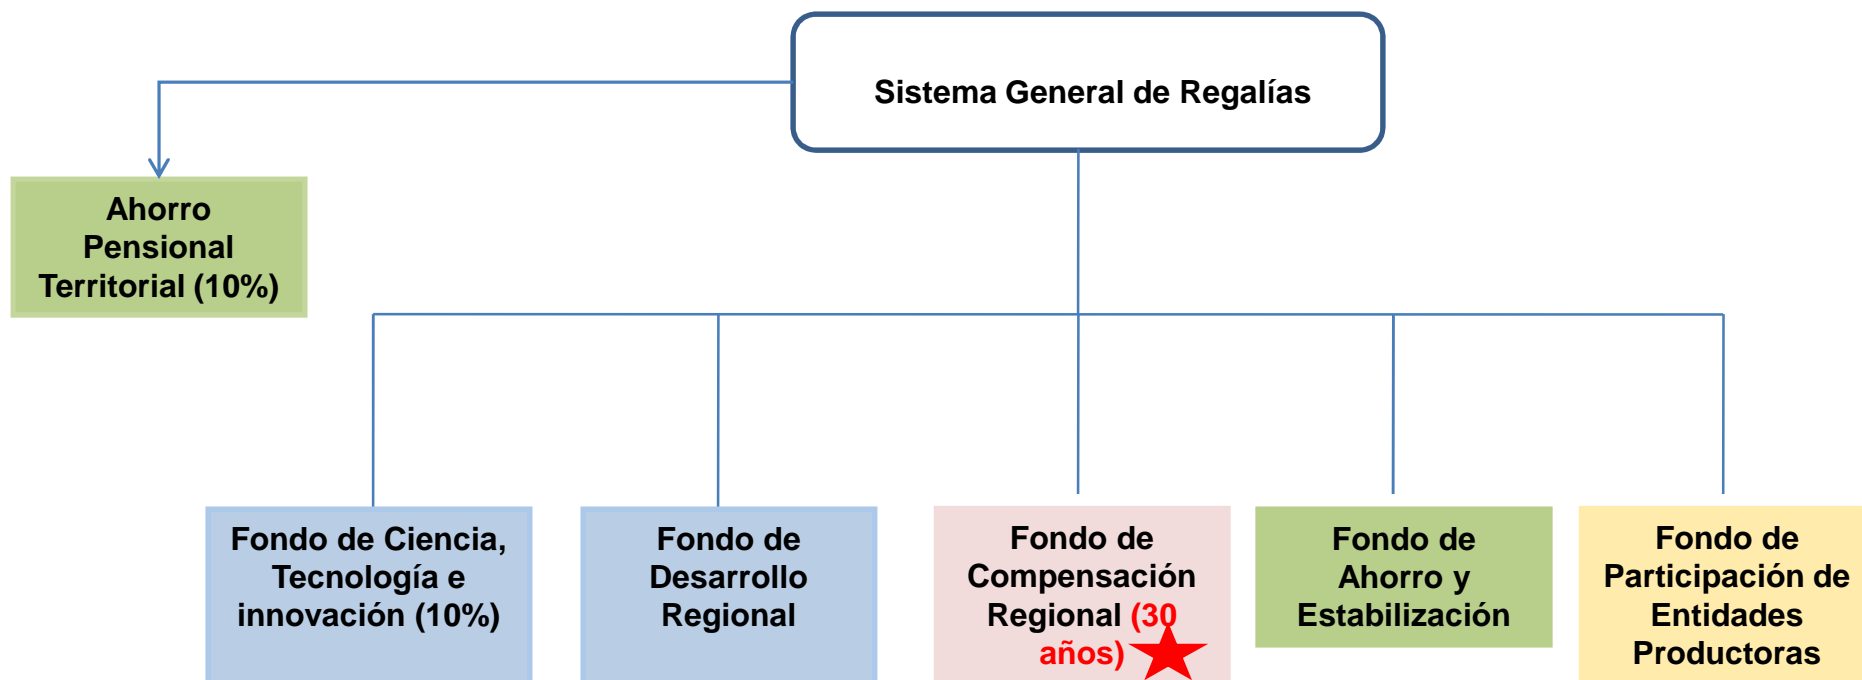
Sistema General de Regalías

Ahorro Pensional Territorial (10%)

Fondo de Ciencia, Tecnología e innovación (10%)

Fondo de Desarrollo Regional

Fondo de Compensación Regional (30 años)

Fondo de Ahorro y Estabilización

Fondo de Participación de Entidades Productoras